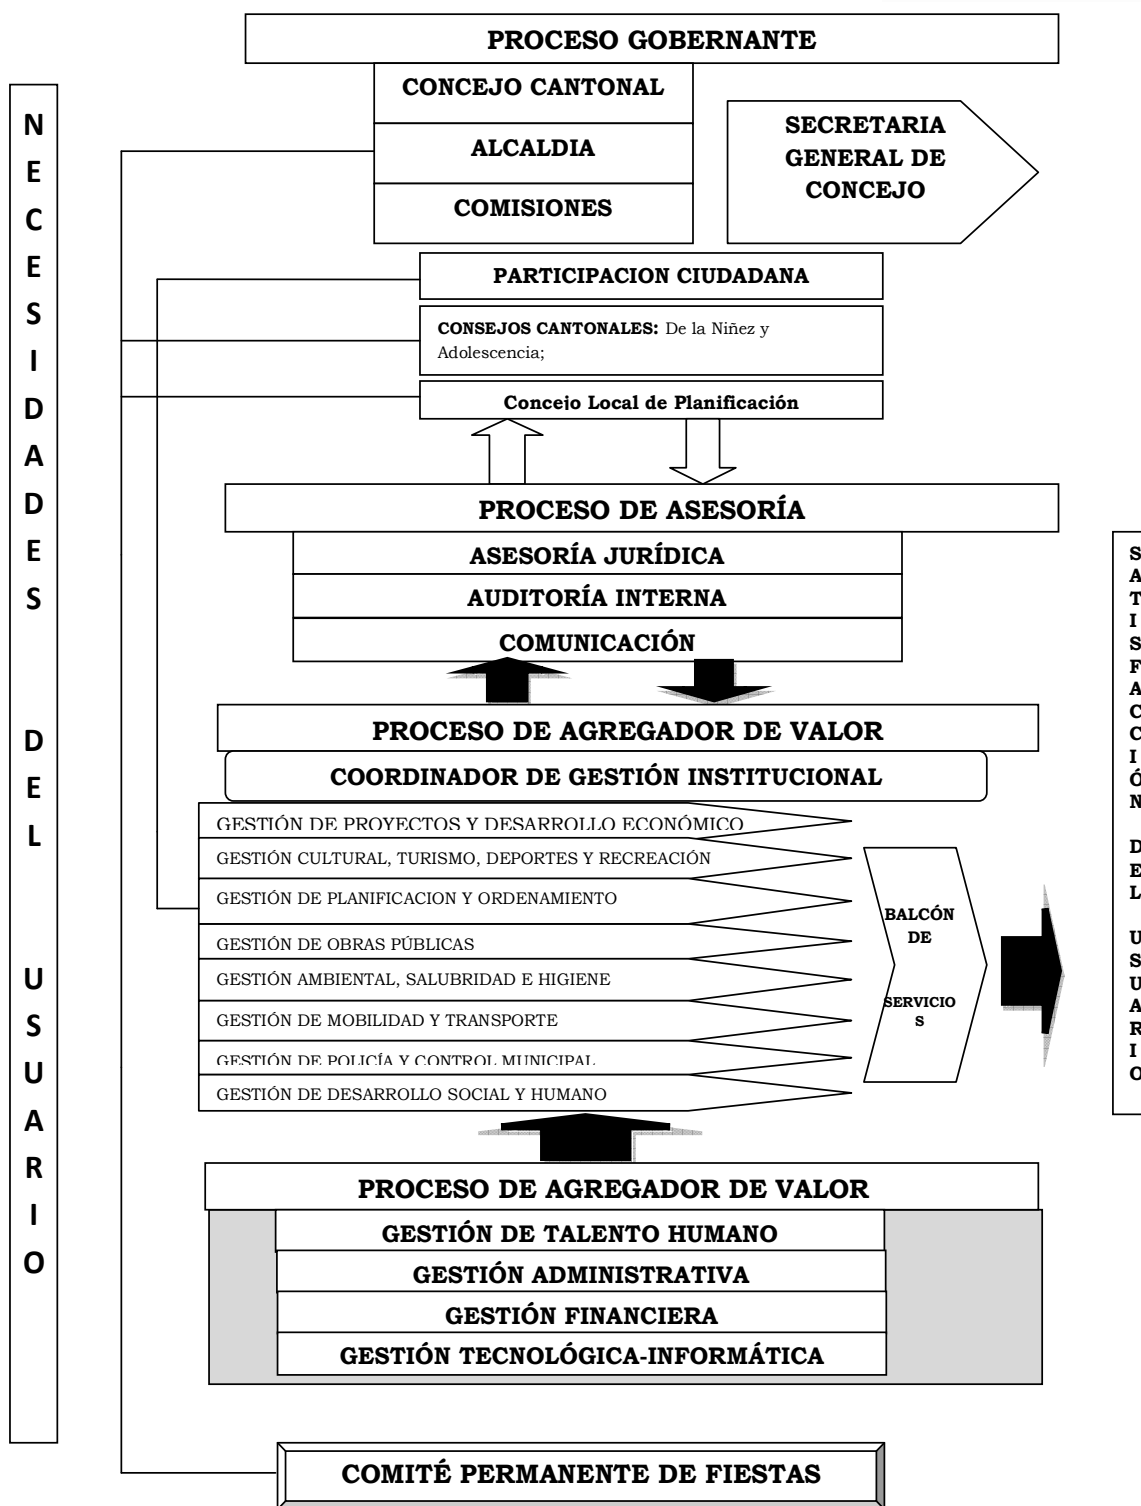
NECESIDADES DEL USUARIO

PROCESO GOBERNANTE

CONCEJO CANTONAL

ALCALDIA

COMISIONES

SECRETARIA GENERAL DE CONCEJO

PARTICIPACION CIUDADANA

CONSEJOS CANTONALES: De la Niñez y Adolescencia;

Concejo Local de Planificación

PROCESO DE ASESORÍA

ASESORÍA JURÍDICA

AUDITORÍA INTERNA

COMUNICACIÓN

PROCESO DE AGREGADOR DE VALOR

COORDINADOR DE GESTIÓN INSTITUCIONAL

GESTIÓN DE PROYECTOS Y DESARROLLO ECONÓMICO

GESTIÓN CULTURAL, TURISMO, DEPORTES Y RECREACIÓN

GESTIÓN DE PLANIFICACION Y ORDENAMIENTO

GESTIÓN DE OBRAS PÚBLICAS

GESTIÓN AMBIENTAL, SALUBRIDAD E HIGIENE

GESTIÓN DE MOBILIDAD Y TRANSPORTE

GESTIÓN DE POLICÍA Y CONTROL MUNICIPAL

GESTIÓN DE DESARROLLO SOCIAL Y HUMANO

BALCÓN DE SERVICIOS

SATISFACCIÓN DEL USUARIO

PROCESO DE AGREGADOR DE VALOR

GESTIÓN DE TALENTO HUMANO

GESTIÓN ADMINISTRATIVA

GESTIÓN FINANCIERA

GESTIÓN TECNOLÓGICA-INFORMÁTICA

COMITÉ PERMANENTE DE FIESTAS